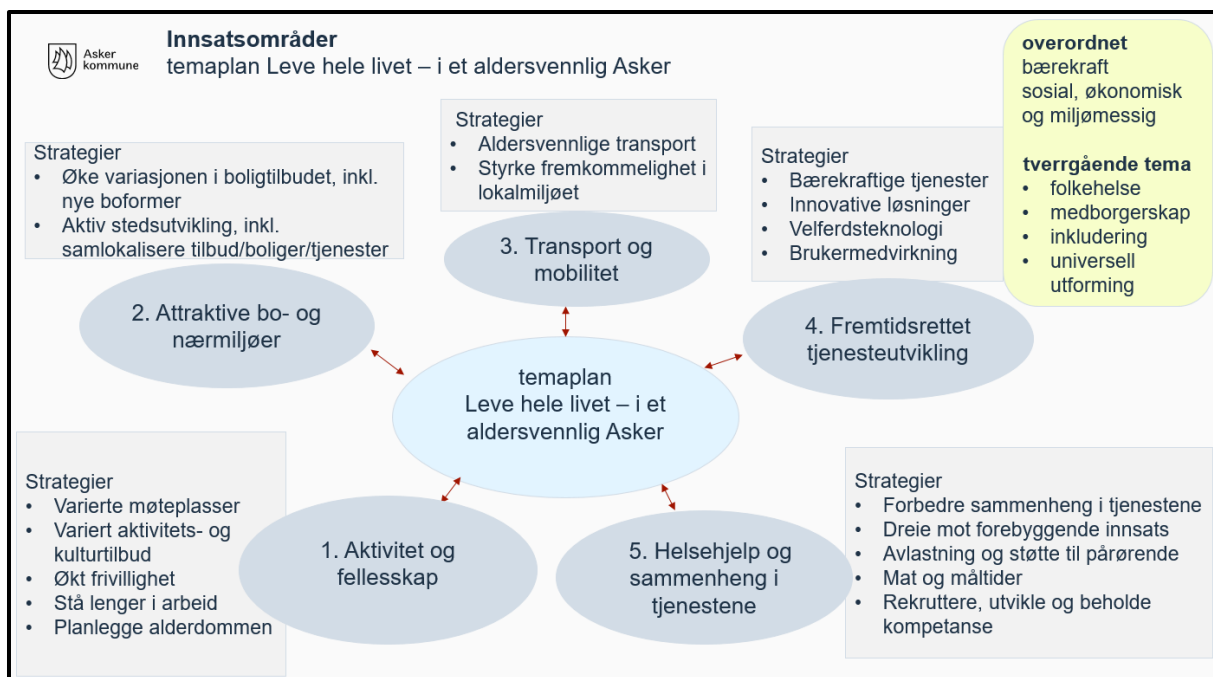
Asker kommune

**Innsatsområder**
temaplan Leve hele livet – i et aldersvennlig Asker

**overordnet**
bærekraft
sosial, økonomisk og miljømessig

**tverrgående tema**
- folkehelse
- medborgerskap
- inkludering
- universell utforming

Strategier
- Øke variasjonen i boligtilbudet, inkl. nye boformer
- Aktiv stedsutvikling, inkl. samlokalisere tilbud/boliger/tjenester

2. Attraktive bo- og nærmiljøer

Strategier
- Aldersvennlige transport
- Styrke fremkommelighet i lokalmiljøet

3. Transport og mobilitet

Strategier
- Bærekraftige tjenester
- Innovative løsninger
- Velferdsteknologi
- Brukermedvirkning

4. Fremtidsrettet tjenesteutvikling

temaplan
Leve hele livet – i et aldersvennlig Asker

Strategier
- Varierte møteplasser
- Variert aktivitets- og kulturtilbud
- Økt frivillighet
- Stå lenger i arbeid
- Planlegge alderdommen

1. Aktivitet og fellesskap

5. Helsehjelp og sammenheng i tjenestene

Strategier
- Forbedre sammenheng i tjenestene
- Dreie mot forebyggende innsats
- Avlastning og støtte til pårørende
- Mat og måltider
- Rekruttere, utvikle og beholde kompetanse